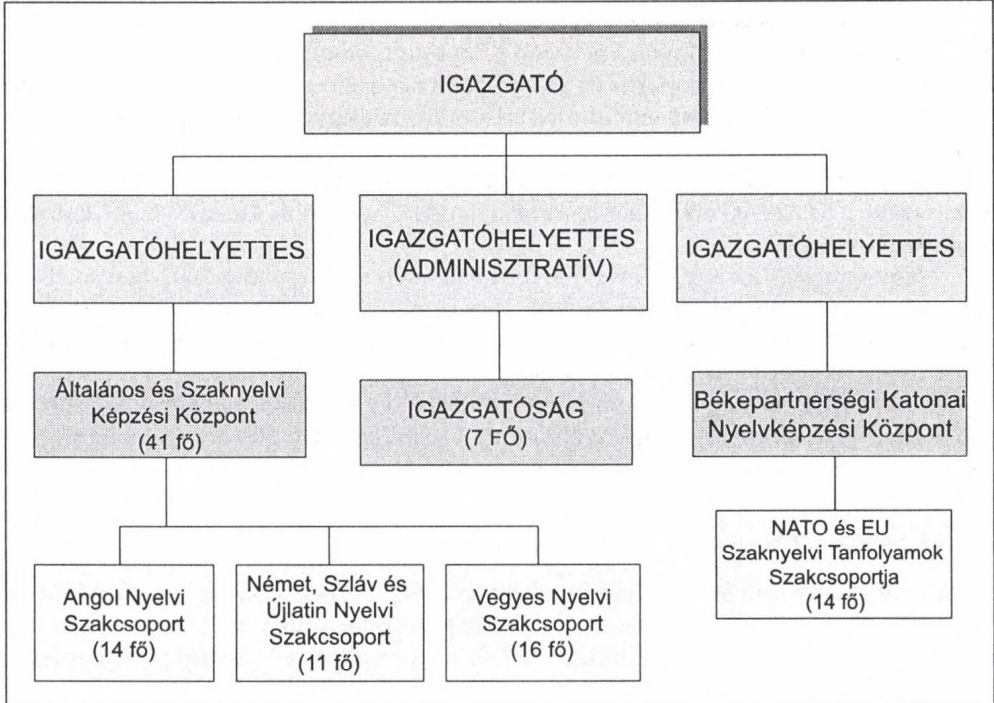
IGAZGATÓ

IGAZGATÓHELYETTES

IGAZGATÓHELYETTES (ADMINISZTRATÍV)

IGAZGATÓHELYETTES

Általános és Szaknyelvi Képzési Központ (41 fő)

IGAZGATÓSÁG (7 FŐ)

Békepartnerségi Katonai Nyelvképzési Központ

Angol Nyelvi Szakcsoport (14 fő)

Német, Szláv és Újlatin Nyelvi Szakcsoport (11 fő)

Vegyes Nyelvi Szakcsoport (16 fő)

NATO és EU Szaknyelvi Tanfolyamok Szakcsoportja (14 fő)